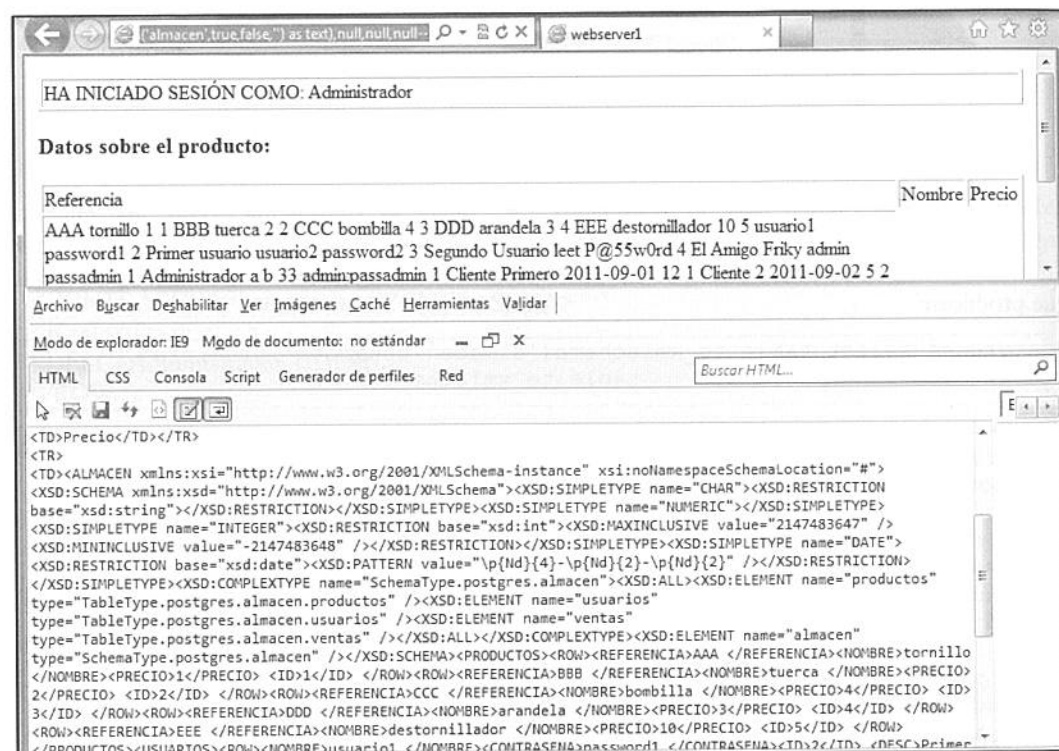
('almacen',true,false,'') as text),null,null,null-- webserver1

HA INICIADO SESIÓN COMO: Administrador

Datos sobre el producto:

| Referencia | Nombre | Precio |
|---|---|---|
| AAA tornillo 1 1 BBB tuerca 2 2 CCC bombilla 4 3 DDD arandela 3 4 EEE destornillador 10 5 usuario1 password1 2 Primer usuario usuario2 password2 3 Segundo Usuario leet P@55w0rd 4 El Amigo Friky admin passadmin 1 Administrador a b 33 admin:passadmin 1 Cliente Primero 2011-09-01 12 1 Cliente 2 2011-09-02 5 2 | | |

Archivo Buscar Deshabilitar Ver Imágenes Caché Herramientas Validar

Modo de explorador: IE9 Modo de documento: no estándar

HTML CSS Consola Script Generador de perfiles Red

Buscar HTML...

<TD>Precio</TD></TR>
<TR>
<TD><ALMACEN xmlns:xsi="http://www.w3.org/2001/XMLSchema-instance" xsi:noNamespaceSchemaLocation="#">
<XSD:SCHEMA xmlns:xsd="http://www.w3.org/2001/XMLSchema"><XSD:SIMPLETYPE name="CHAR"><XSD:RESTRICTION base="xsd:string"></XSD:RESTRICTION></XSD:SIMPLETYPE><XSD:SIMPLETYPE name="NUMERIC"></XSD:SIMPLETYPE>
<XSD:SIMPLETYPE name="INTEGER"><XSD:RESTRICTION base="xsd:int"><XSD:MAXINCLUSIVE value="2147483647" />
<XSD:MININCLUSIVE value="-2147483648" /></XSD:RESTRICTION></XSD:SIMPLETYPE><XSD:SIMPLETYPE name="DATE">
<XSD:RESTRICTION base="xsd:date"><XSD:PATTERN value="\p{Nd}{4}-\p{Nd}{2}-\p{Nd}{2}" /></XSD:RESTRICTION>
</XSD:SIMPLETYPE><XSD:COMPLEXTYPE name="SchemaType.postgres.almacen"><XSD:ALL><XSD:ELEMENT name="productos" type="TableType.postgres.almacen.productos" /><XSD:ELEMENT name="usuarios" type="TableType.postgres.almacen.usuarios" /><XSD:ELEMENT name="ventas" type="TableType.postgres.almacen.ventas" /></XSD:ALL></XSD:COMPLEXTYPE><XSD:ELEMENT name="almacen" type="SchemaType.postgres.almacen" /></XSD:SCHEMA><PRODUCTOS><ROW><REFERENCIA>AAA </REFERENCIA><NOMBRE>tornillo </NOMBRE><PRECIO>1</PRECIO> <ID>1</ID> </ROW><ROW><REFERENCIA>BBB </REFERENCIA><NOMBRE>tuerca </NOMBRE><PRECIO>2</PRECIO> <ID>2</ID> </ROW><ROW><REFERENCIA>CCC </REFERENCIA><NOMBRE>bombilla </NOMBRE><PRECIO>4</PRECIO> <ID>3</ID> </ROW><ROW><REFERENCIA>DDD </REFERENCIA><NOMBRE>arandela </NOMBRE><PRECIO>3</PRECIO> <ID>4</ID> </ROW><ROW><REFERENCIA>EEE </REFERENCIA><NOMBRE>destornillador </NOMBRE><PRECIO>10</PRECIO> <ID>5</ID> </ROW>
</PRODUCTOS><USUARIOS><ROW><NOMBRE>usuario1 </NOMBRE><CONTRASENA>password1 </CONTRASENA><ID>2</ID> <DESC>Primer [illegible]